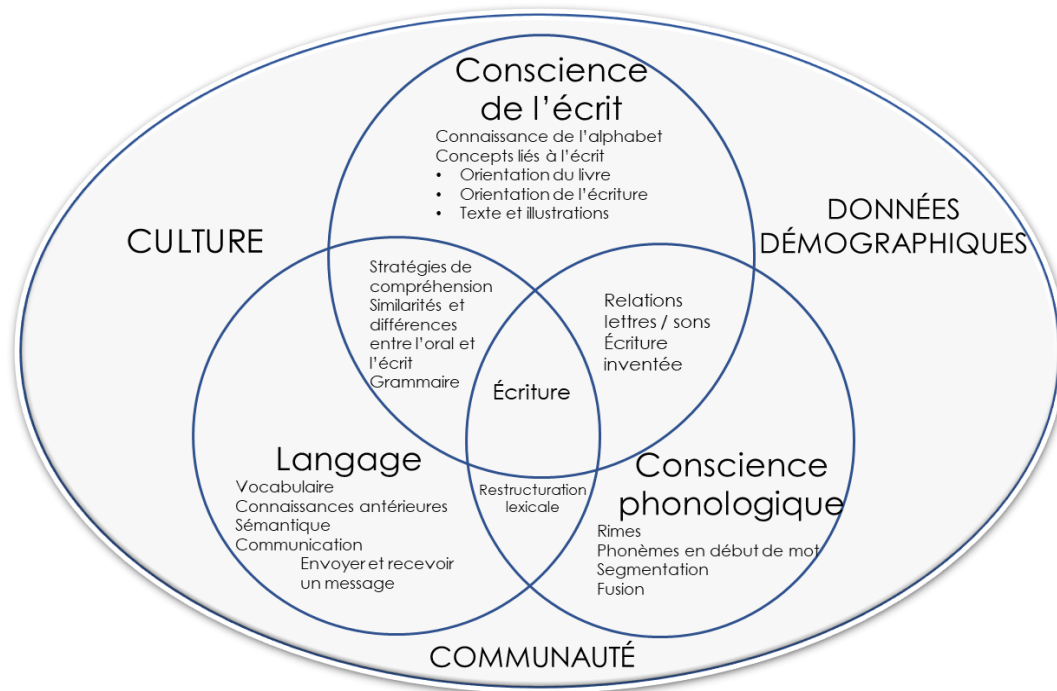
Conscience de l'écrit
Connaissance de l'alphabet
Concepts liés à l'écrit
• Orientation du livre
• Orientation de l'écriture
• Texte et illustrations

CULTURE

DONNÉES DÉMOGRAPHIQUES

Stratégies de compréhension
Similarités et différences entre l'oral et l'écrit
Grammaire

Relations lettres / sons
Écriture inventée

Écriture

Langage
Vocabulaire
Connaissances antérieures
Sémantique
Communication
Envoyer et recevoir un message

Restructuration lexicale

Conscience phonologique
Rimes
Phonèmes en début de mot
Segmentation
Fusion

COMMUNAUTÉ